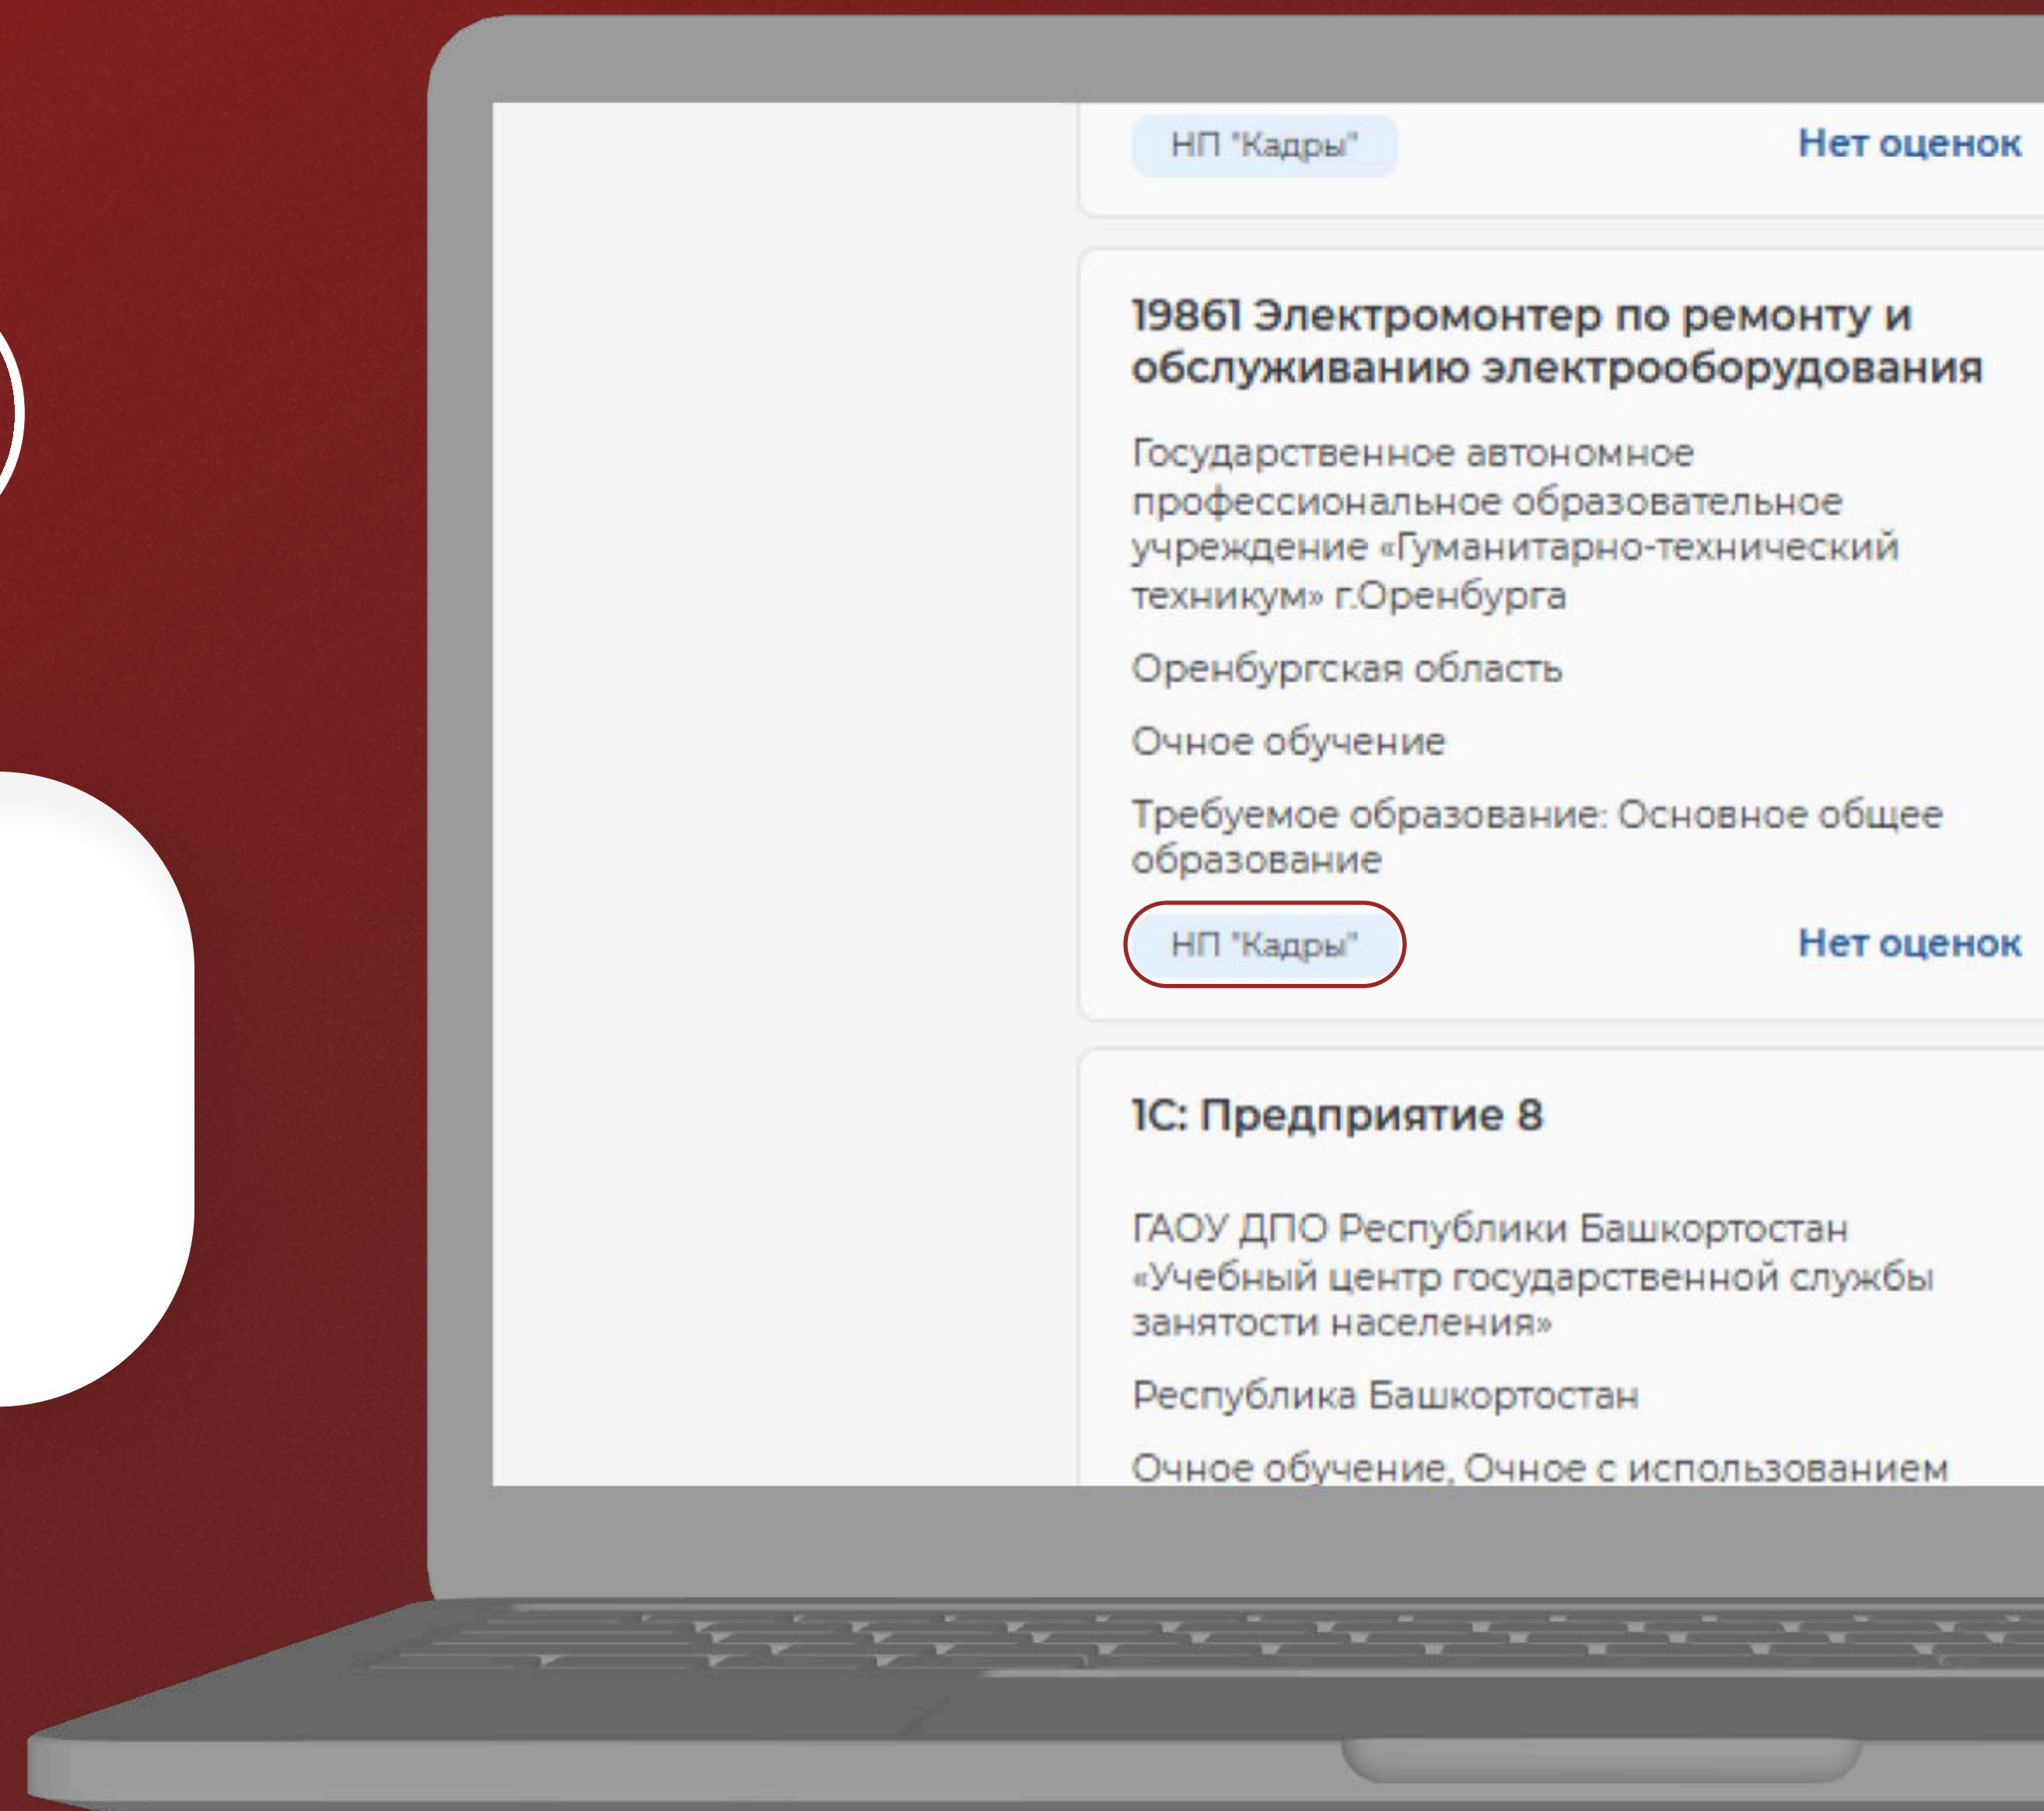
НП "Кадры"

Нет оценок

19861 Электромонтер по ремонту и обслуживанию электрооборудования

Государственное автономное профессиональное образовательное учреждение «Гуманитарно-технический техникум» г.Оренбурга

Оренбургская область

Очное обучение

Требуемое образование: Основное общее образование

НП "Кадры"

Нет оценок

1С: Предприятие 8

ГАОУ ДПО Республики Башкортостан «Учебный центр государственной службы занятости населения»

Республика Башкортостан

Очное обучение, Очное с использованием